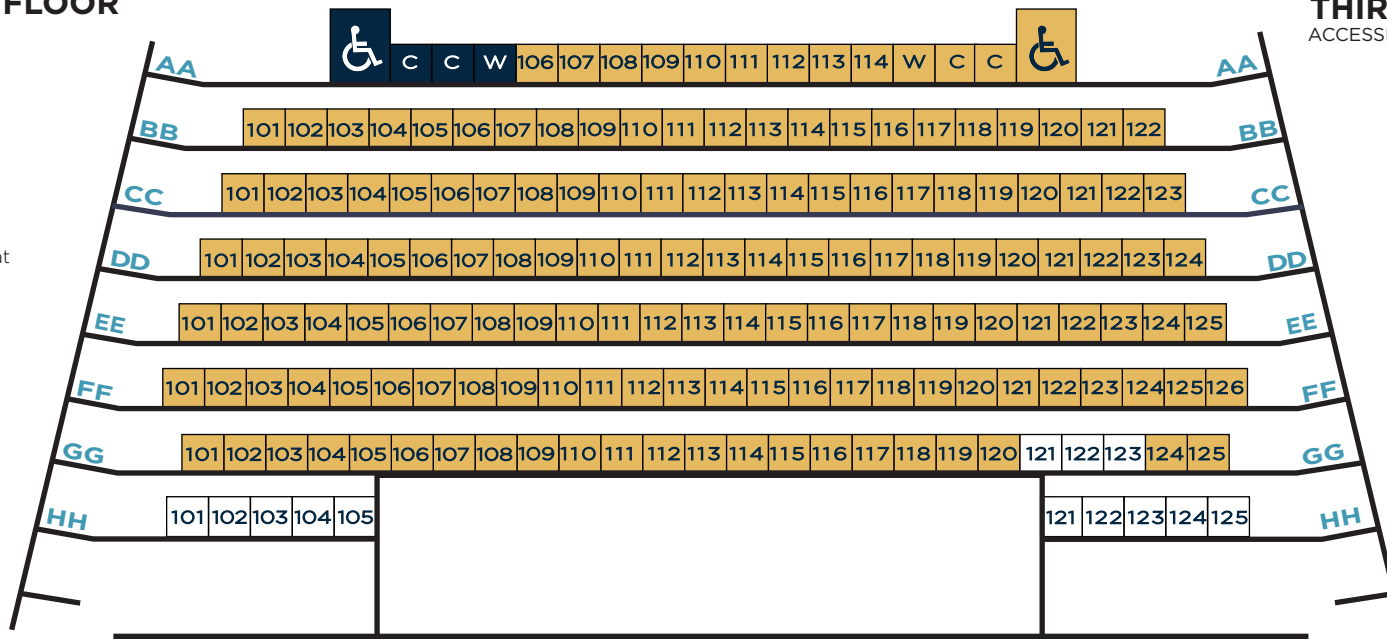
FLOOR

THIR
ACCESSI

nt

AA C C W 106 107 108 109 110 111 112 113 114 W C C AA

BB 101 102 103 104 105 106 107 108 109 110 111 112 113 114 115 116 117 118 119 120 121 122 BB

CC 101 102 103 104 105 106 107 108 109 110 111 112 113 114 115 116 117 118 119 120 121 122 123 CC

DD 101 102 103 104 105 106 107 108 109 110 111 112 113 114 115 116 117 118 119 120 121 122 123 124 DD

EE 101 102 103 104 105 106 107 108 109 110 111 112 113 114 115 116 117 118 119 120 121 122 123 124 125 EE

FF 101 102 103 104 105 106 107 108 109 110 111 112 113 114 115 116 117 118 119 120 121 122 123 124 125 126 FF

GG 101 102 103 104 105 106 107 108 109 110 111 112 113 114 115 116 117 118 119 120 121 122 123 124 125 GG

HH 101 102 103 104 105 121 122 123 124 125 HH